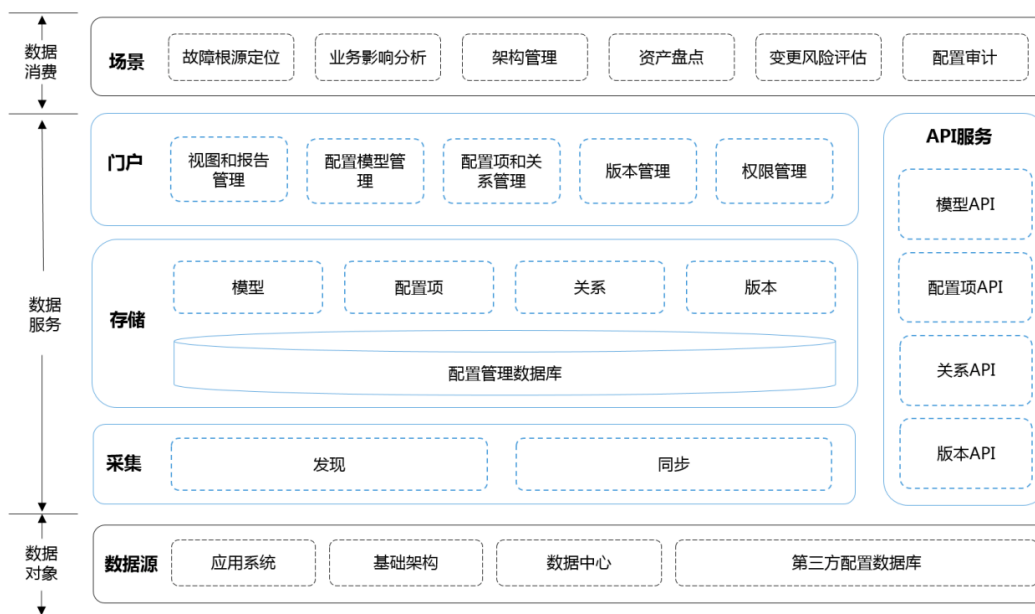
数据消费

场景

故障根源定位

业务影响分析

架构管理

资产盘点

变更风险评估

配置审计

数据服务

门户

视图和报告管理

配置模型管理

配置项和关系管理

版本管理

权限管理

API服务

模型API

配置项API

关系API

版本API

存储

模型

配置项

关系

版本

配置管理数据库

采集

发现

同步

数据对象

数据源

应用系统

基础架构

数据中心

第三方配置数据库